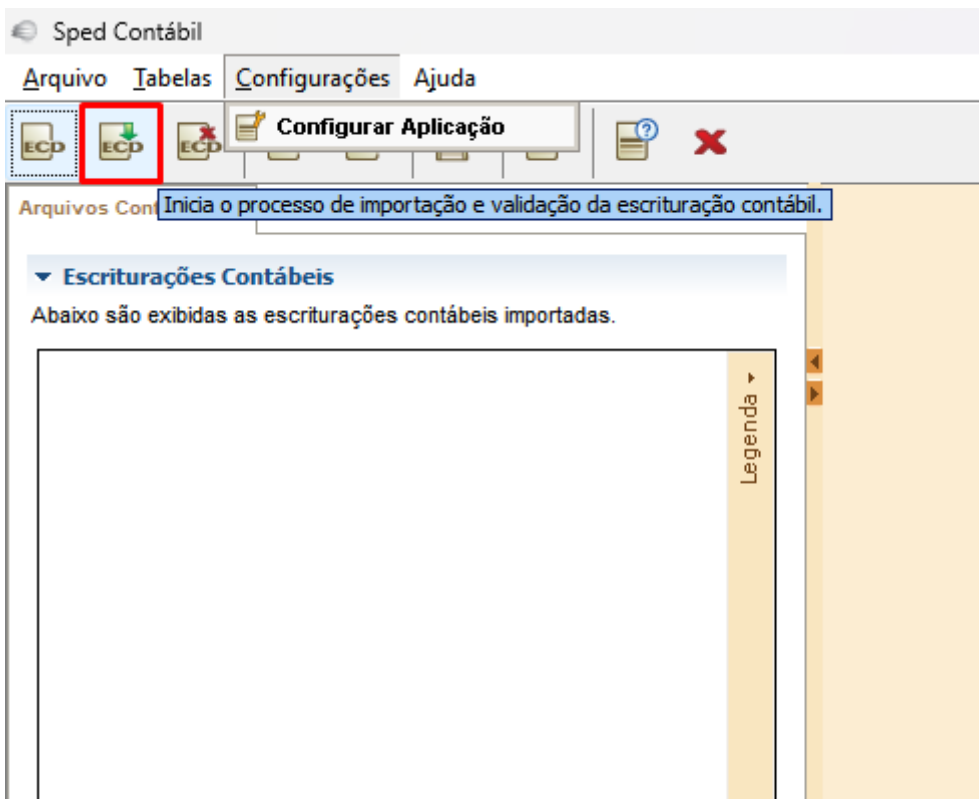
Sped Contábil

Arquivo Tabelas Configurações Ajuda

Configurar Aplicação

ECD ECD ECD

Arquivos Cont

Inicia o processo de importação e validação da escrituração contábil.

Escriturações Contábeis

Abaixo são exibidas as escriturações contábeis importadas.

Legenda